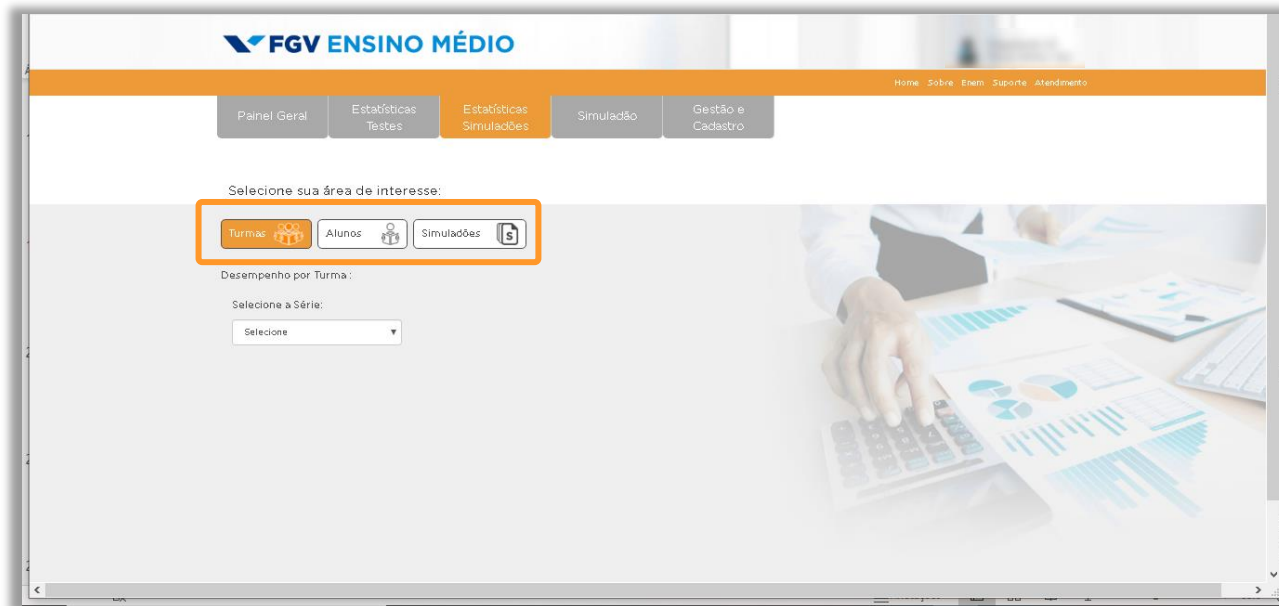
FGV ENSINO MÉDIO

Home Sobre Enem Suporte Atendimento

Painel Geral
Estatísticas Testes
Estatísticas Simulações
Simuladão
Gestão e Cadastro

Selecione sua área de interesse:

Turmas
Alunos
Simulações

Desempenho por Turma :

Selecione a Série:

Selecione